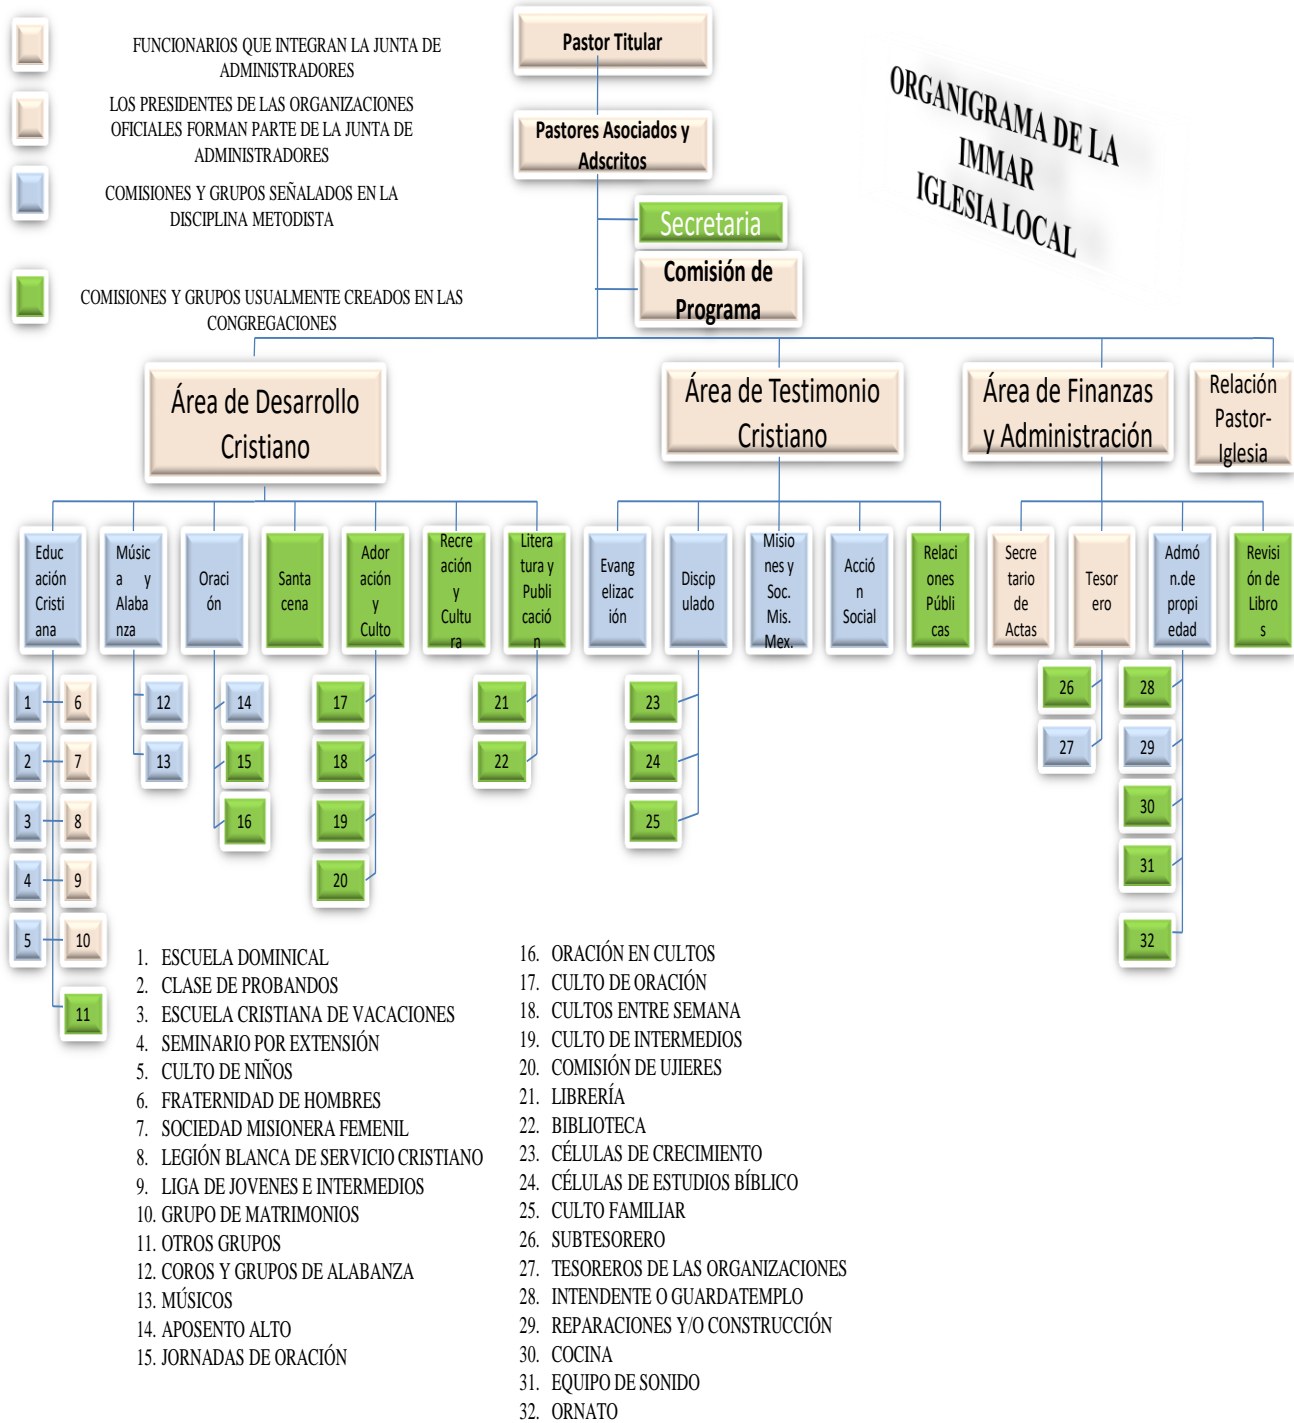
FUNCIONARIOS QUE INTEGRAN LA JUNTA DE ADMINISTRADORES

LOS PRESIDENTES DE LAS ORGANIZACIONES OFICIALES FORMAN PARTE DE LA JUNTA DE ADMINISTRADORES

COMISIONES Y GRUPOS SEÑALADOS EN LA DISCIPLINA METODISTA

COMISIONES Y GRUPOS USUALMENTE CREADOS EN LAS CONGREGACIONES

Pastor Titular

Pastores Asociados y Adscritos

Secretaria

Comisión de Programa

ORGANIGRAMA DE LA IMMAR IGLESIA LOCAL

Área de Desarrollo Cristiano

Área de Testimonio Cristiano

Área de Finanzas y Administración

Relación Pastor-Iglesia

Educación Cristiana

Música y Alabanza

Oración

Santa cena

Adoración y Culto

Recreación y Cultura

Literatura y Publicación

Evangelización

Discipulado

Misiones y Soc. Mis. Mex.

Acción Social

Relaciones Públicas

Secretario de Actas

Tesorero

Admón.de propiedad

Revisión de Libros

1 6 2 7 3 8 4 9 5 10 11 12 13 14 15 16 17 18 19 20 21 22 23 24 25 26 27 28 29 30 31 32

1. ESCUELA DOMINICAL
2. CLASE DE PROBANDOS
3. ESCUELA CRISTIANA DE VACACIONES
4. SEMINARIO POR EXTENSIÓN
5. CULTO DE NIÑOS
6. FRATERNIDAD DE HOMBRES
7. SOCIEDAD MISIONERA FEMENIL
8. LEGIÓN BLANCA DE SERVICIO CRISTIANO
9. LIGA DE JOVENES E INTERMEDIOS
10. GRUPO DE MATRIMONIOS
11. OTROS GRUPOS
12. COROS Y GRUPOS DE ALABANZA
13. MÚSICOS
14. APOSENTO ALTO
15. JORNADAS DE ORACIÓN
16. ORACIÓN EN CULTOS
17. CULTO DE ORACIÓN
18. CULTOS ENTRE SEMANA
19. CULTO DE INTERMEDIOS
20. COMISIÓN DE UJIERES
21. LIBRERÍA
22. BIBLIOTECA
23. CÉLULAS DE CRECIMIENTO
24. CÉLULAS DE ESTUDIOS BÍBLICO
25. CULTO FAMILIAR
26. SUBTESORERO
27. TESOREROS DE LAS ORGANIZACIONES
28. INTENDENTE O GUARDATEMPLO
29. REPARACIONES Y/O CONSTRUCCIÓN
30. COCINA
31. EQUIPO DE SONIDO
32. ORNATO